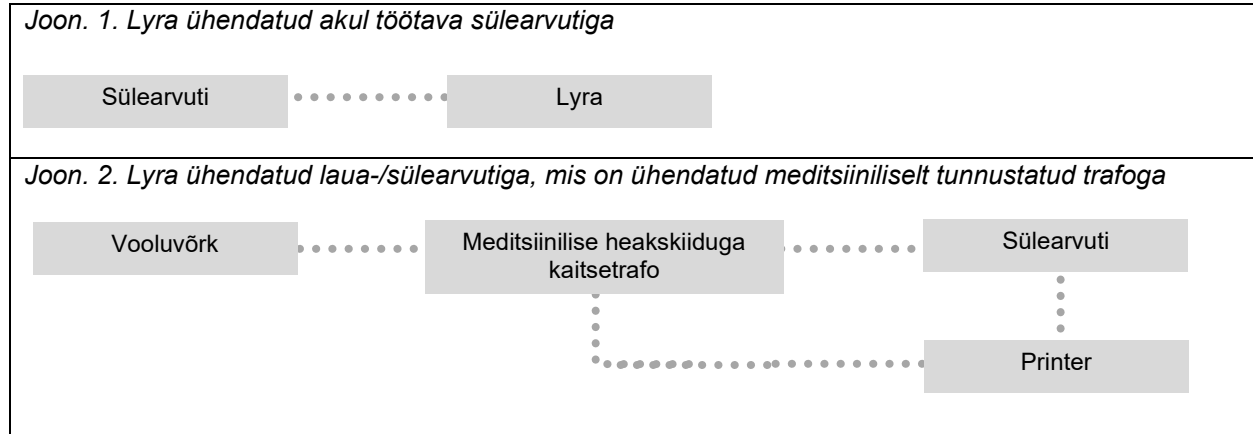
Joon. 1. Lyra ühendatud akul töötava sülearvutiga

Sülearvuti

Lyra

Joon. 2. Lyra ühendatud laua-/sülearvutiga, mis on ühendatud meditsiiniliselt tunnustatud trafoga

Vooluvõrk

Meditsiinilise heakskiiduga kaitsetrafo

Sülearvuti

Printer